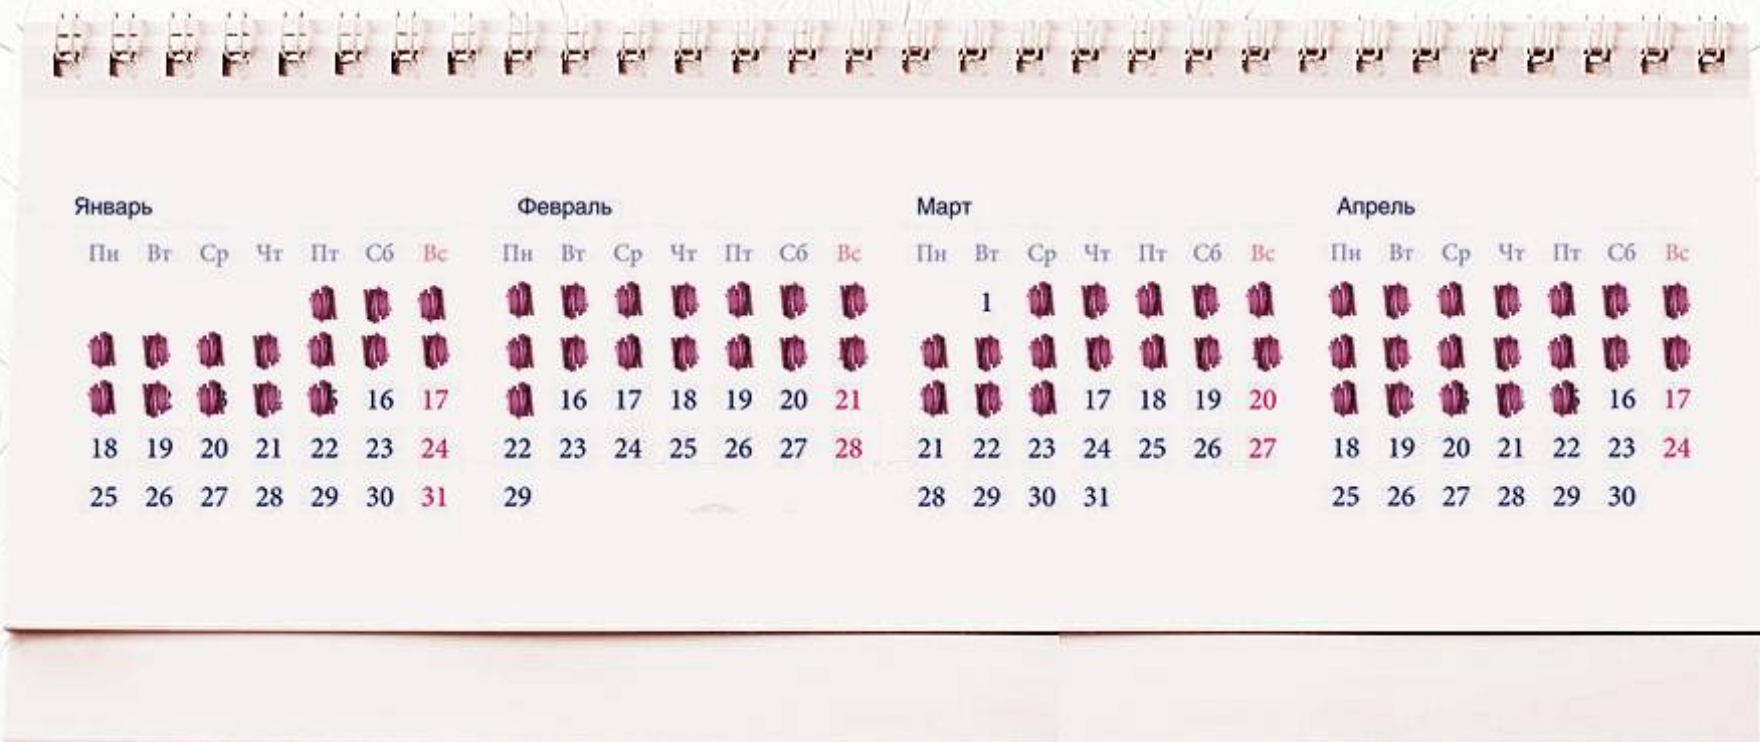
Январь

| Пн | Вт | Ср | Чт | Пт | Сб | Вс |
|---|---|---|---|---|---|---|
| | | | | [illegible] | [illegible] | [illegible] |
| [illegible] | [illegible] | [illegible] | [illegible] | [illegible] | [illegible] | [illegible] |
| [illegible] | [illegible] | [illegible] | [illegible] | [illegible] | 16 | 17 |
| 18 | 19 | 20 | 21 | 22 | 23 | 24 |
| 25 | 26 | 27 | 28 | 29 | 30 | 31 |

Февраль

| Пн | Вт | Ср | Чт | Пт | Сб | Вс |
|---|---|---|---|---|---|---|
| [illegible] | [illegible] | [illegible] | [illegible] | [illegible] | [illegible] | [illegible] |
| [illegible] | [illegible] | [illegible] | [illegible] | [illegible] | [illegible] | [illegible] |
| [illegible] | 16 | 17 | 18 | 19 | 20 | 21 |
| 22 | 23 | 24 | 25 | 26 | 27 | 28 |
| 29 | | | | | | |

Март

| Пн | Вт | Ср | Чт | Пт | Сб | Вс |
|---|---|---|---|---|---|---|
| | 1 | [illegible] | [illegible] | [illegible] | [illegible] | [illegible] |
| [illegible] | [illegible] | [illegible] | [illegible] | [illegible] | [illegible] | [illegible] |
| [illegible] | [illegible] | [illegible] | 17 | 18 | 19 | 20 |
| 21 | 22 | 23 | 24 | 25 | 26 | 27 |
| 28 | 29 | 30 | 31 | | | |

Апрель

| Пн | Вт | Ср | Чт | Пт | Сб | Вс |
|---|---|---|---|---|---|---|
| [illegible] | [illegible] | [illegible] | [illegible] | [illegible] | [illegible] | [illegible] |
| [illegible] | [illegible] | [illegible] | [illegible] | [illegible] | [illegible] | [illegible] |
| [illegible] | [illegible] | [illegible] | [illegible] | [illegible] | 16 | 17 |
| 18 | 19 | 20 | 21 | 22 | 23 | 24 |
| 25 | 26 | 27 | 28 | 29 | 30 | |